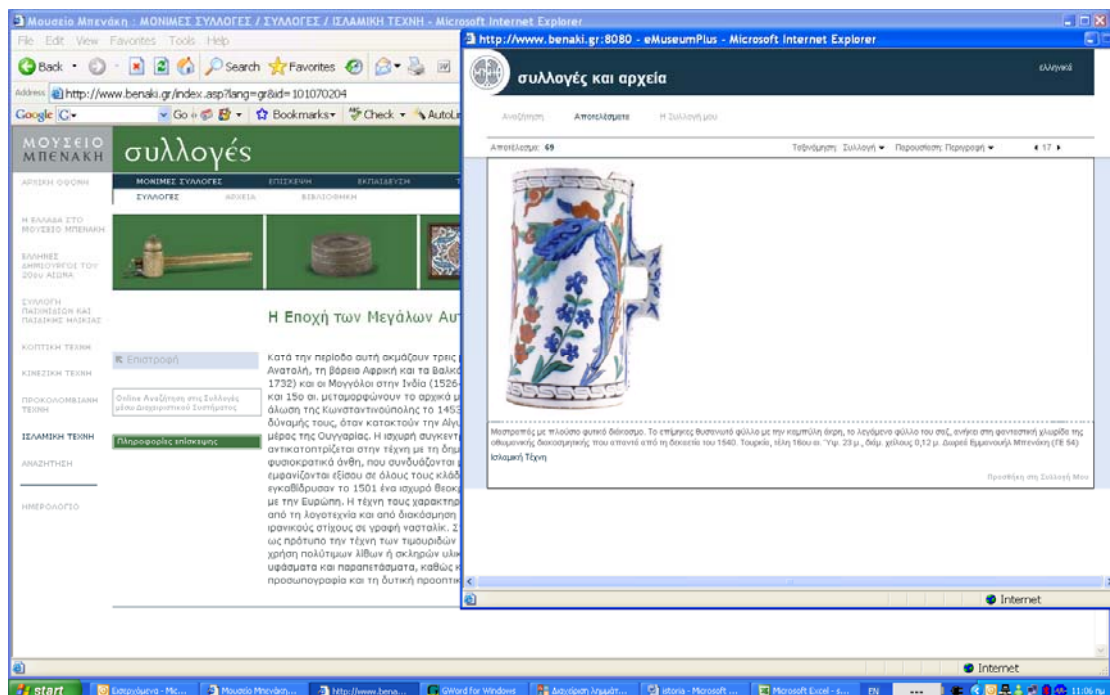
Μουσείο Μπενάκη : ΜΟΝΙΜΕΣ ΣΥΛΛΟΓΕΣ / ΣΥΛΛΟΓΕΣ / ΙΣΛΑΜΙΚΗ ΤΕΧΝΗ - Microsoft Internet Explorer

File Edit View Favorites Tools Help

Back Search Favorites

Address http://www.benaki.gr/index.asp?lang=gr&id=101070204

Google Go Bookmarks Check AutoLi

ΜΟΥΣΕΙΟ ΜΠΕΝΑΚΗ συλλογές

ΑΡΧΙΚΗ ΟΘΟΝΗ

ΜΟΝΙΜΕΣ ΣΥΛΛΟΓΕΣ ΕΠΙΣΚΕΨΗ ΕΚΠΑΙΔΕΥΣΗ

ΣΥΛΛΟΓΕΣ ΑΡΧΕΙΑ ΒΙΒΛΙΟΘΗΚΗ

Η ΕΛΛΑΔΑ ΣΤΟ ΜΟΥΣΕΙΟ ΜΠΕΝΑΚΗ

ΕΛΛΗΝΕΣ ΔΗΜΙΟΥΡΓΟΙ ΤΟΥ 20ου ΑΙΩΝΑ

ΣΥΛΛΟΓΗ ΠΑΙΧΝΙΔΙΩΝ ΚΑΙ ΠΑΙΔΙΚΗΣ ΗΛΙΚΙΑΣ

ΚΟΠΤΙΚΗ ΤΕΧΝΗ

ΚΙΝΕΖΙΚΗ ΤΕΧΝΗ

ΠΡΟΚΟΛΟΜΒΙΑΝΗ ΤΕΧΝΗ

ΙΣΛΑΜΙΚΗ ΤΕΧΝΗ

ΑΝΑΖΗΤΗΣΗ

ΗΜΕΡΟΛΟΓΙΟ

Επιστροφή

Online Αναζήτηση στις Συλλογές μέσω Διαχειριστικού Συστήματος

Πληροφορίες επίσκεψης

Η Εποχή των Μεγάλων Αυτ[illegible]

Κατά την περίοδο αυτή ακμάζουν τρεις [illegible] Ανατολή, τη βόρεια Αφρική και τα Βαλκ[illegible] 1732) και οι Μογγόλοι στην Ινδία (1526-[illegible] και 15ο αι. μεταμορφώνουν το αρχικά μ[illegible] άλωση της Κωνσταντινούπολης το 1453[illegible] δύναμής τους, όταν κατακτούν την Αιγυ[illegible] μέρος της Ουγγαρίας. Η ισχυρή συγκεντ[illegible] αντικατοπτρίζεται στην τέχνη με τη δημ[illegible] φυσιοκρατικά άνθη, που συνδυάζονται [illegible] εμφανίζονται εξίσου σε όλους τους κλάδ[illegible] εγκαθίδρυσαν το 1501 ένα ισχυρό θεοκ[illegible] με την Ευρώπη. Η τέχνη τους χαρακτηρ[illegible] από τη λογοτεχνία και από διακόσμηση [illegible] ιρανικούς στίχους σε γραφή ναστάλικ. Σ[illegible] ως πρότυπο την τέχνη των τιμουριδών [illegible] χρήση πολύτιμων λίθων ή σκληρών υλικ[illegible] υφάσματα και παραπετάσματα, καθώς κ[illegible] προσωπογραφία και τη δυτική προοπτικ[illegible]

http://www.benaki.gr:8080 - eMuseumPlus - Microsoft Internet Explorer

συλλογές και αρχεία

ελληνικά

Αναζήτηση Αποτελέσματα Η Συλλογή μου

Αποτελέσματα: 69

Ταξινόμηση: Συλλογή Παρουσίαση: Περιγραφή 17

Μαστραπάς με πλούσιο φυτικό διάκοσμο. Το επιμήκες δυσανωτό φύλλο με την καμπύλη άκρη, το λεγόμενο φύλλο του σαζ, ανήκει στη φανταστική χλωρίδα της οθωμανικής διακοσμητικής που απαντά από τη δεκαετία του 1540. Τουρκία, τέλη 16ου αι. Ύψ. 23 μ., διάμ. χείλους 0,12 μ. Δωρεά Εμμανουήλ Μπενάκη (ΓΕ 54)

Ισλαμική Τέχνη

Προσθήκη στη Συλλογή Μου

Internet

Internet

start Επισυνάψεις - Mic... Μουσείο Μπενάκη... http://www.bena... GWord for Windows Διαχείριση λημμάτ... istoria - Microsoft ... Microsoft Excel - s... EN 11:06 πμ